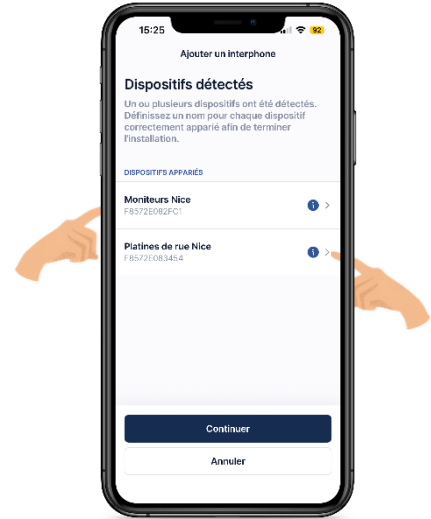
15:25
92

Ajouter un interphone

Dispositifs détectés

Un ou plusieurs dispositifs ont été détectés. Définissez un nom pour chaque dispositif correctement apparié afin de terminer l'installation.

DISPOSITIFS APPARIÉS

Moniteurs Nice
F8572E082FC1

Platines de rue Nice
F8572E083454

Continuer

Annuler